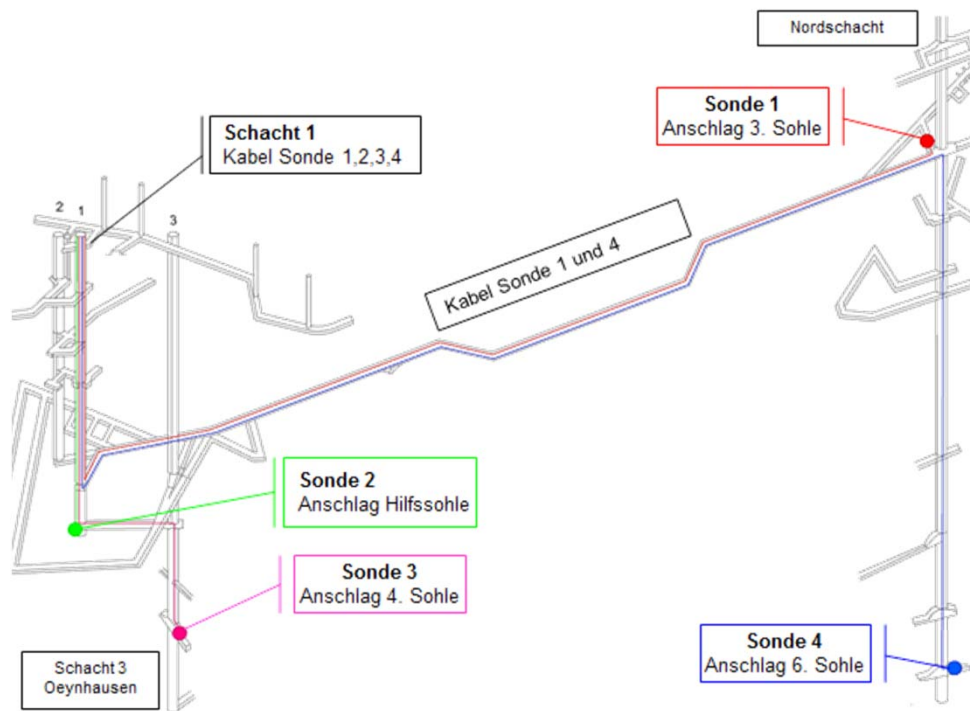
Nordschacht

Sonde 1
Anschlag 3. Sohle

Schacht 1
Kabel Sonde 1,2,3,4

2 1 3

Kabel Sonde 1 und 4

Sonde 2
Anschlag Hilfssohle

Sonde 3
Anschlag 4. Sohle

Sonde 4
Anschlag 6. Sohle

Schacht 3
Oeynhausen